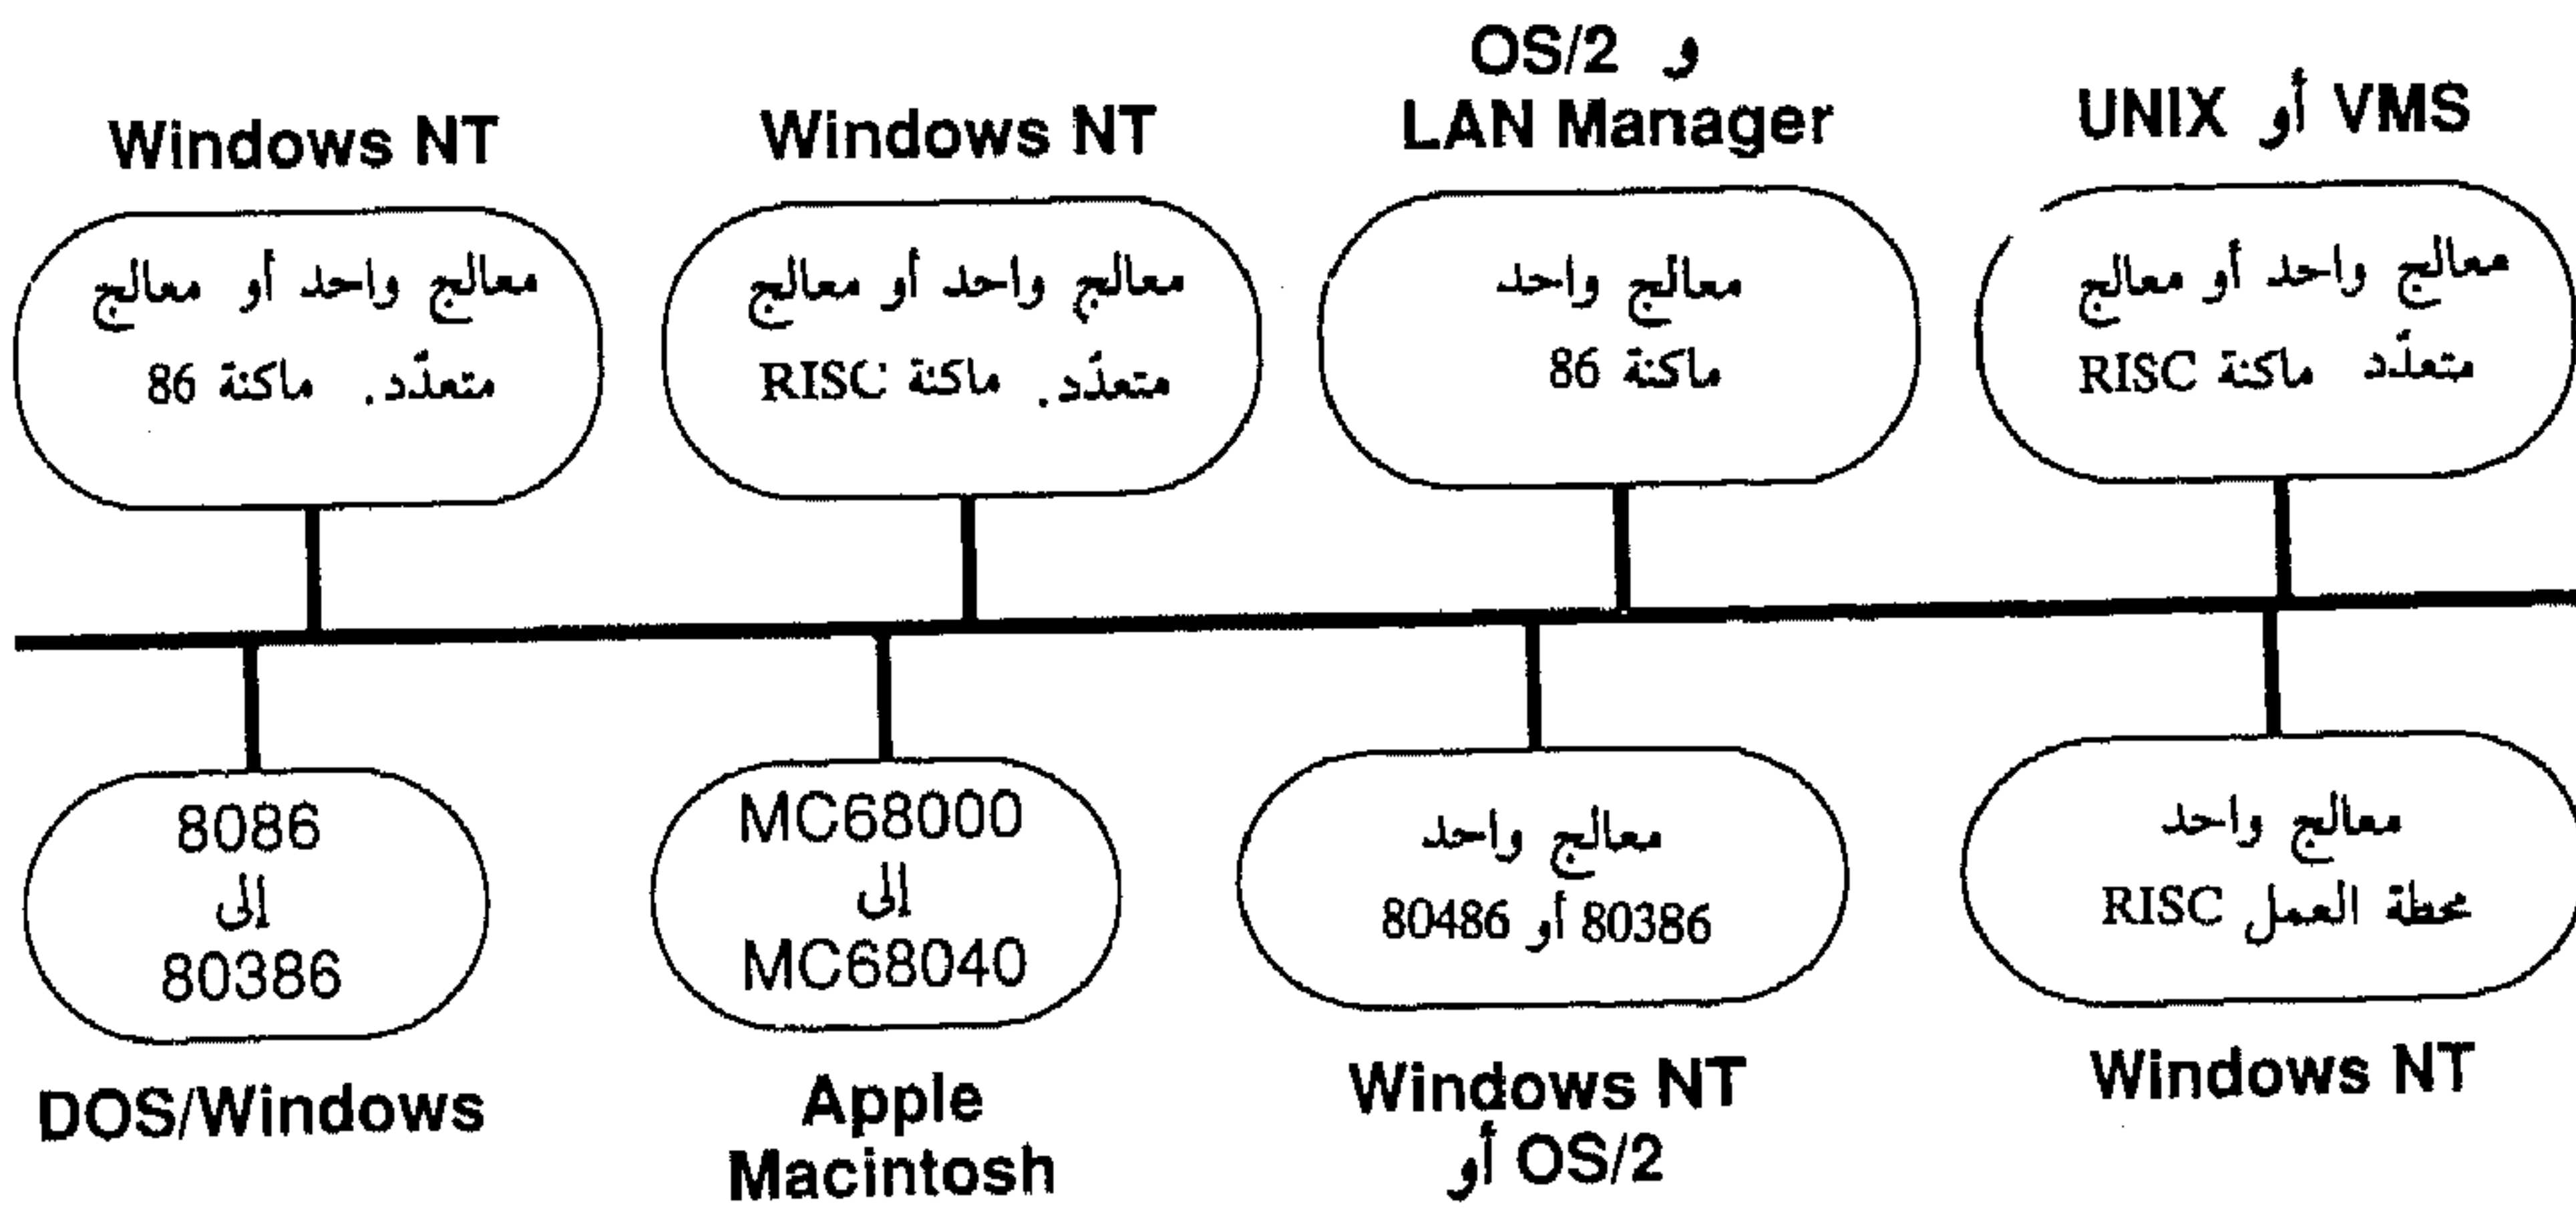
Windows NT

معالج واحد أو معالج متعدّد. ماكنة 86

Windows NT

معالج واحد أو معالج متعدّد. ماكنة RISC

OS/2 و LAN Manager

معالج واحد ماكنة 86

VMS أو UNIX

معالج واحد أو معالج متعدّد ماكنة RISC

8086 الى 80386

DOS/Windows

MC68000 الى MC68040

Apple Macintosh

معالج واحد 80386 أو 80486

Windows NT أو OS/2

معالج واحد محطة العمل RISC

Windows NT